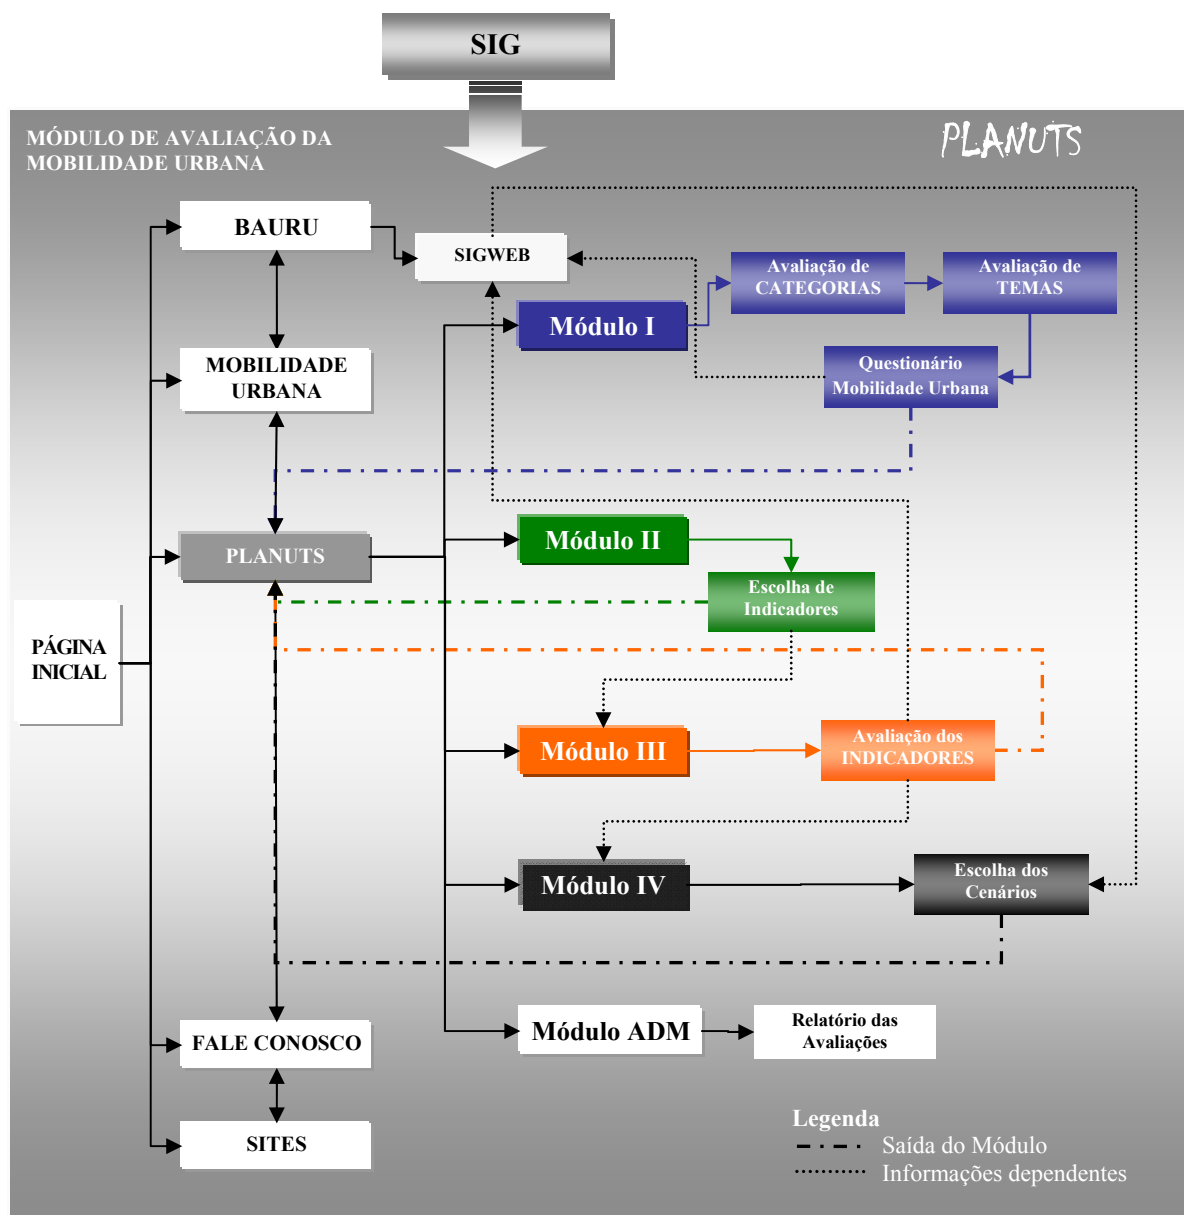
SIG

MÓDULO DE AVALIAÇÃO DA MOBILIDADE URBANA

PLANUTS

BAURU

SIGWEB

Avaliação de CATEGORIAS

Avaliação de TEMAS

Módulo I

MOBILIDADE URBANA

Questionário Mobilidade Urbana

PLANUTS

Módulo II

Escolha de Indicadores

PÁGINA INICIAL

Módulo III

Avaliação dos INDICADORES

Módulo IV

Escolha dos Cenários

FALE CONOSCO

Módulo ADM

Relatório das Avaliações

SITES

Legenda
Saída do Módulo
Informações dependentes